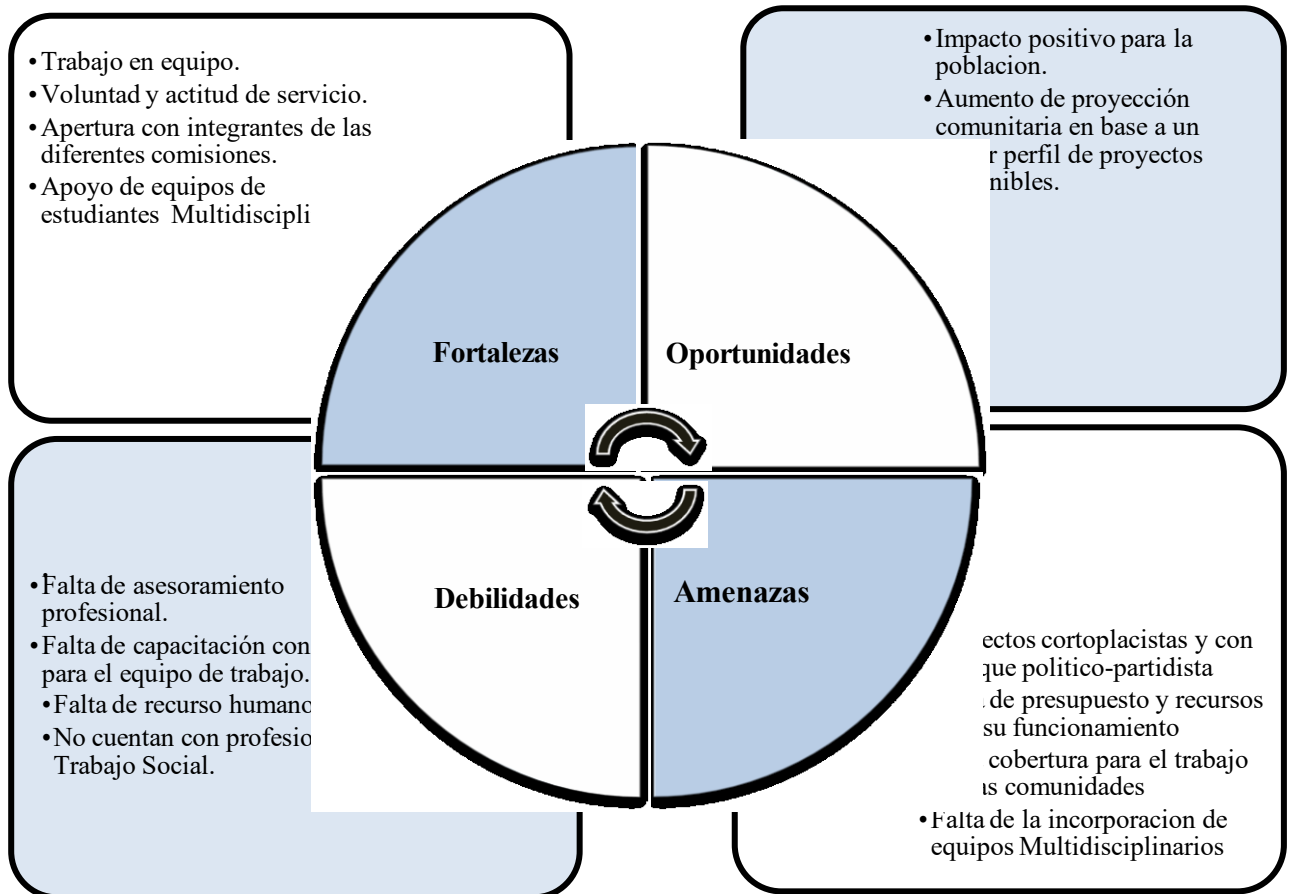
• Trabajo en equipo.
• Voluntad y actitud de servicio.
• Apertura con integrantes de las diferentes comisiones.
• Apoyo de equipos de estudiantes Multidiscipli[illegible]

• Impacto positivo para la poblacion.
• Aumento de proyección comunitaria en base a un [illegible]r perfil de proyectos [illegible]nibles.

Fortalezas

Oportunidades

Debilidades

Amenazas

• Falta de asesoramiento profesional.
• Falta de capacitación con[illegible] para el equipo de trabajo.
• Falta de recurso humano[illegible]
• No cuentan con profesio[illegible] Trabajo Social.

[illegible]ectos cortoplacistas y con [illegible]que politico-partidista
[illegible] de presupuesto y recursos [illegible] su funcionamiento
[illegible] cobertura para el trabajo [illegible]s comunidades
• Falta de la incorporacion de equipos Multidisciplinarios